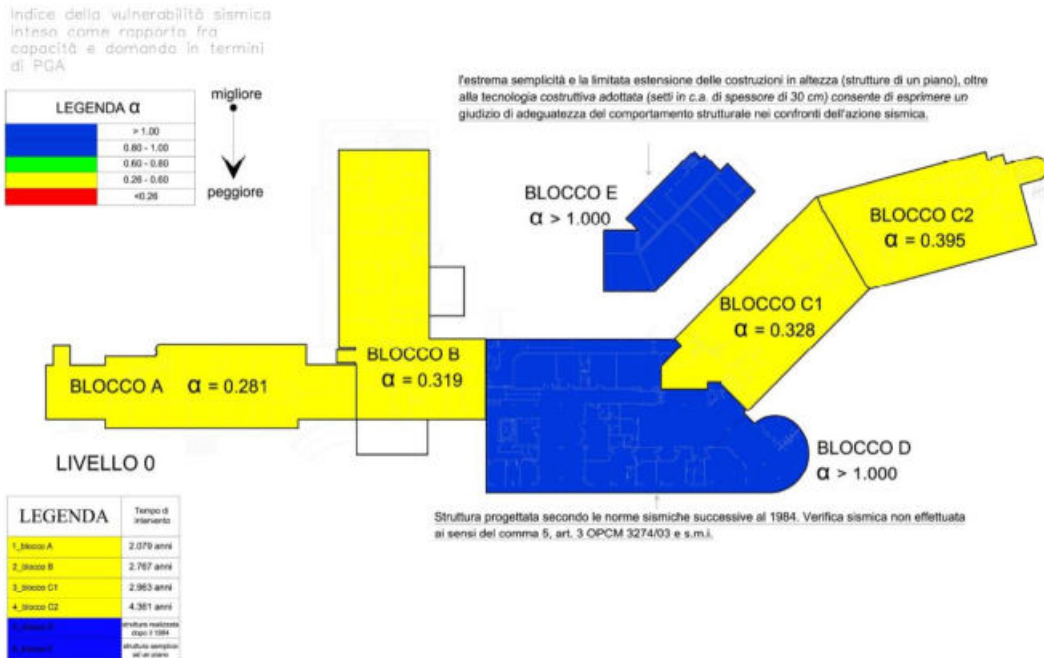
Indice della vulnerabilità sismica inteso come rapporto fra capacità e domanda in termini di PGA

| LEGENDA α | |
|---|---|
| | > 1.00 |
| | 0.80 - 1.00 |
| | 0.60 - 0.80 |
| | 0.26 - 0.60 |
| | <0.26 |

migliore

peggiore

l'estrema semplicità e la limitata estensione delle costruzioni in altezza (strutture di un piano), oltre alla tecnologia costruttiva adottata (setti in c.a. di spessore di 30 cm) consente di esprimere un giudizio di adeguatezza del comportamento strutturale nei confronti dell'azione sismica.

BLOCCO E
α > 1.000

BLOCCO C2
α = 0.395

BLOCCO C1
α = 0.328

BLOCCO B
α = 0.319

BLOCCO A α = 0.281

BLOCCO D
α > 1.000

LIVELLO 0

Struttura progettata secondo le norme sismiche successive al 1984. Verifica sismica non effettuata ai sensi del comma 5, art. 3 OPCM 3274/03 e s.m.i.

| LEGENDA | Tempo di intervento |
|---|---|
| 1_blocco A | 2.079 anni |
| 2_blocco B | 2.767 anni |
| 3_blocco C1 | 2.963 anni |
| 4_blocco C2 | 4.361 anni |
| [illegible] | struttura realizzata dopo il 1984 |
| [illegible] | struttura semplice ad un piano |